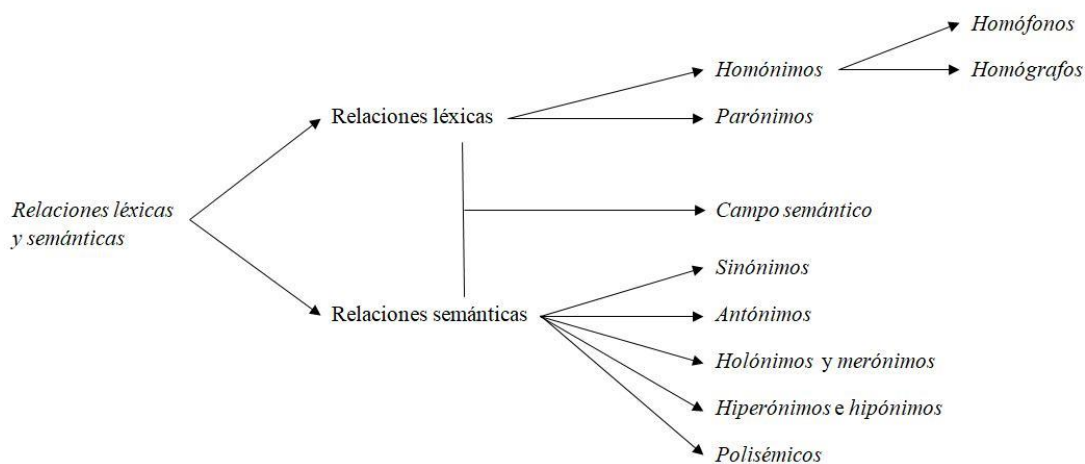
Relaciones léxicas y semánticas

Relaciones léxicas

Homónimos

Homófonos

Homógrafos

Parónimos

Campo semántico

Relaciones semánticas

Sinónimos

Antónimos

Holónimos y merónimos

Hiperónimos e hipónimos

Polisémicos